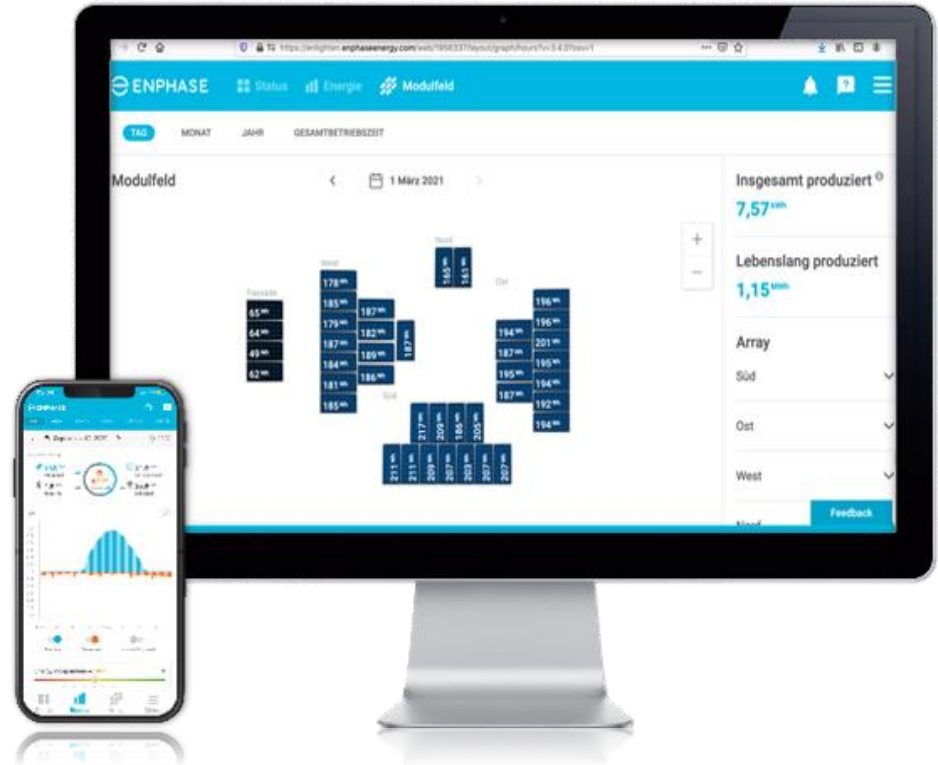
https://enlighten.enphaseenergy.com/web/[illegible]

ENPHASE Status Energie Modulfeld

TAG MONAT JAHR GESAMTBETRIEBSZEIT

Modulfeld

1 März 2021

Nord
165
161

West
178
185
179
187
184
181
185

187
182
189
186
187

Fassade
65
64
49
62

Ost
196
196
201
195
194
192
194

194
187
195
187

Süd
217
209
186
205
211
211
209
207
203
207
207

+
−

Insgesamt produziert
7,57 kWh

Lebenslang produziert
1,15 MWh

Array
Süd
Ost
West
Nord

Feedback

ENPHASE
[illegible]